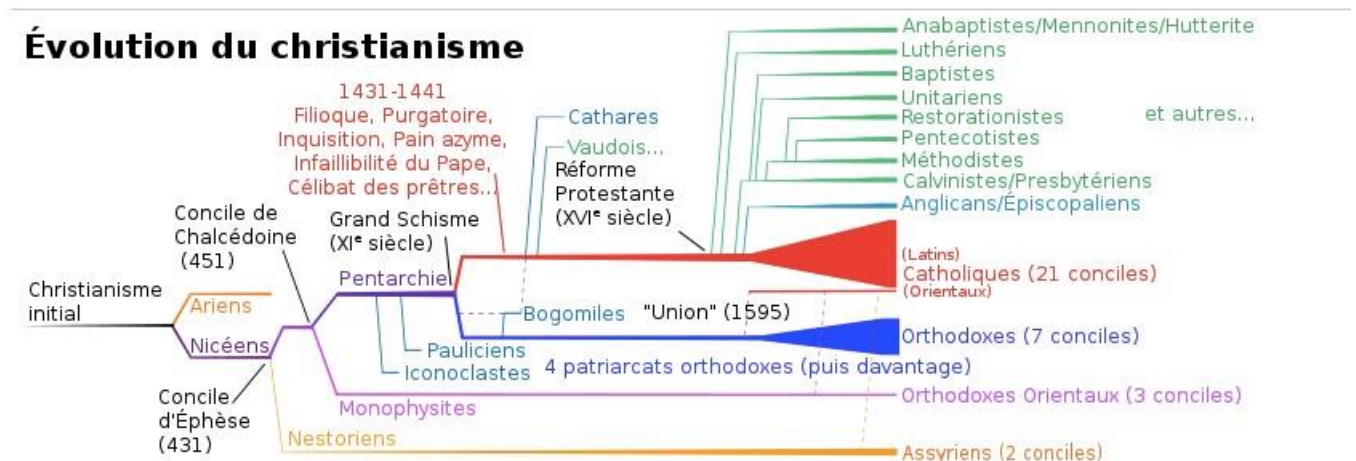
Évolution du christianisme

1431-1441
Filioque, Purgatoire, Inquisition, Pain azyme, Infaillibilité du Pape, Célibat des prêtres...

Cathares
Vaudois...
Réforme Protestante (XVI$^e$ siècle)

Anabaptistes/Mennonites/Hutterite
Luthériens
Baptistes
Unitariens
Restorationistes
Pentecotistes
Méthodistes
Calvinistes/Presbytériens
Anglicans/Épiscopaliens

et autres...

Concile de Chalcédoine (451)

Grand Schisme (XI$^e$ siècle)

(Latins)
Catholiques (21 conciles)
(Orientaux)

Christianisme initial
Ariens
Nicéens
Pentarchie
Bogomiles
"Union" (1595)
Orthodoxes (7 conciles)
Pauliciens
Iconoclastes
4 patriarcats orthodoxes (puis davantage)

Concile d'Éphèse (431)
Monophysites
Orthodoxes Orientaux (3 conciles)
Nestoriens
Assyriens (2 conciles)